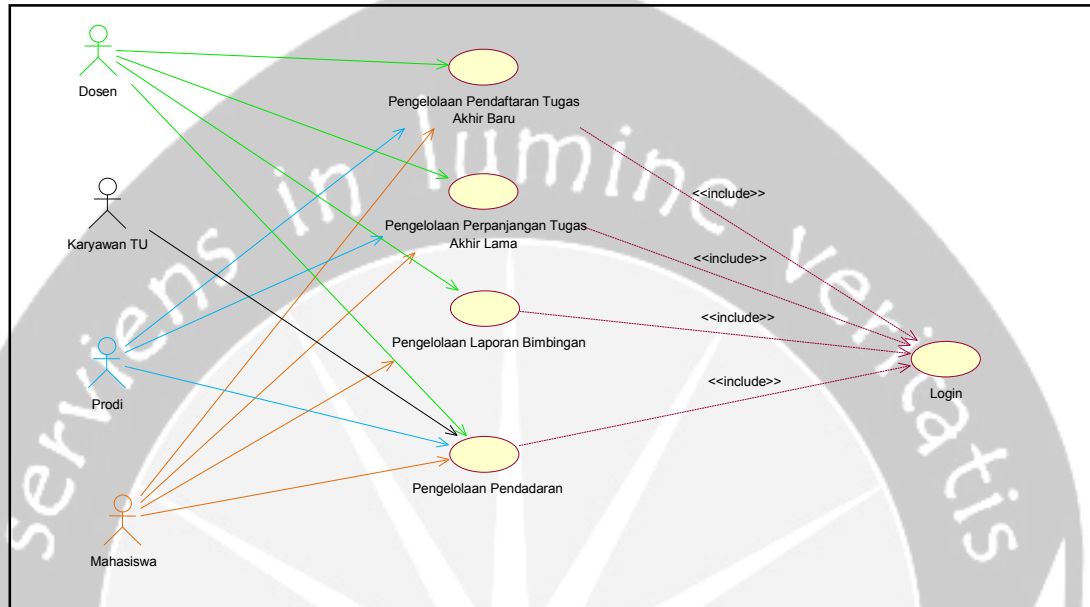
Dosen

Karyawan TU

Prodi

Mahasiswa

Pengelolaan Pendaftaran Tugas Akhir Baru

Pengelolaan Perpanjangan Tugas Akhir Lama

Pengelolaan Laporan Bimbingan

Pengelolaan Pendadaran

<<include>>

<<include>>

<<include>>

<<include>>

Login

servlens in lumine veritatis